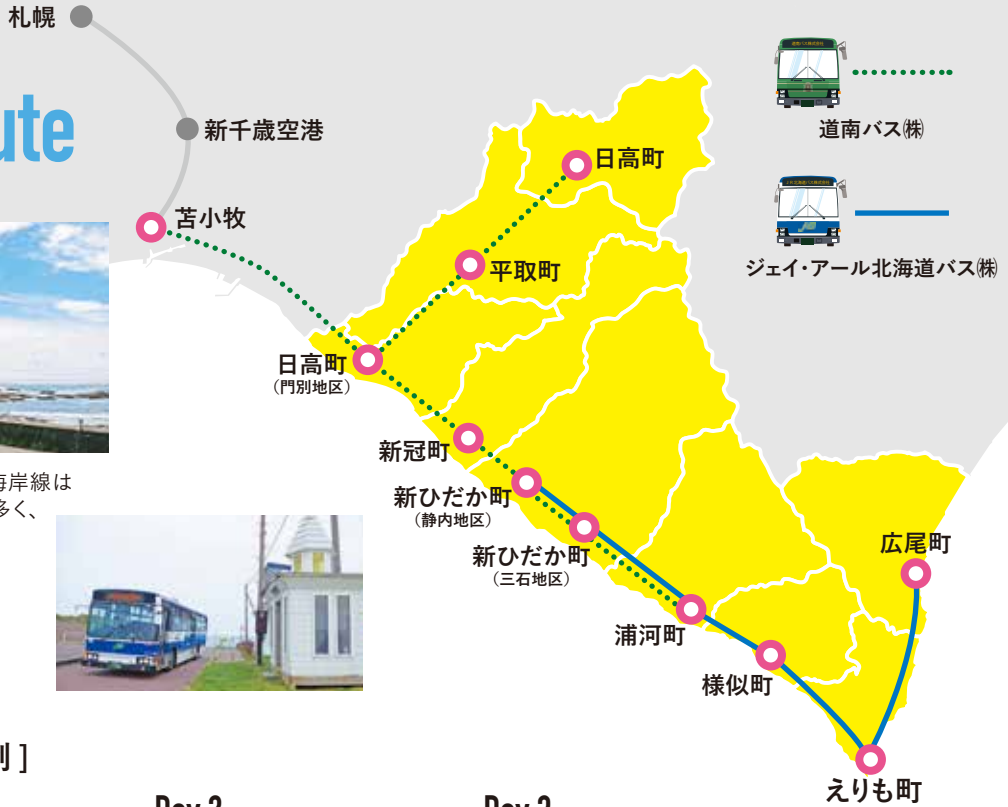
札幌

新千歳空港

苫小牧

ute

日高町

平取町

日高町
（門別地区）

新冠町

新ひだか町
（静内地区）

新ひだか町
（三石地区）

浦河町

様似町

えりも町

広尾町

道南バス㈱

ジェイ・アール北海道バス㈱

海岸線は
多く、

刂］

Day 2

Day 2